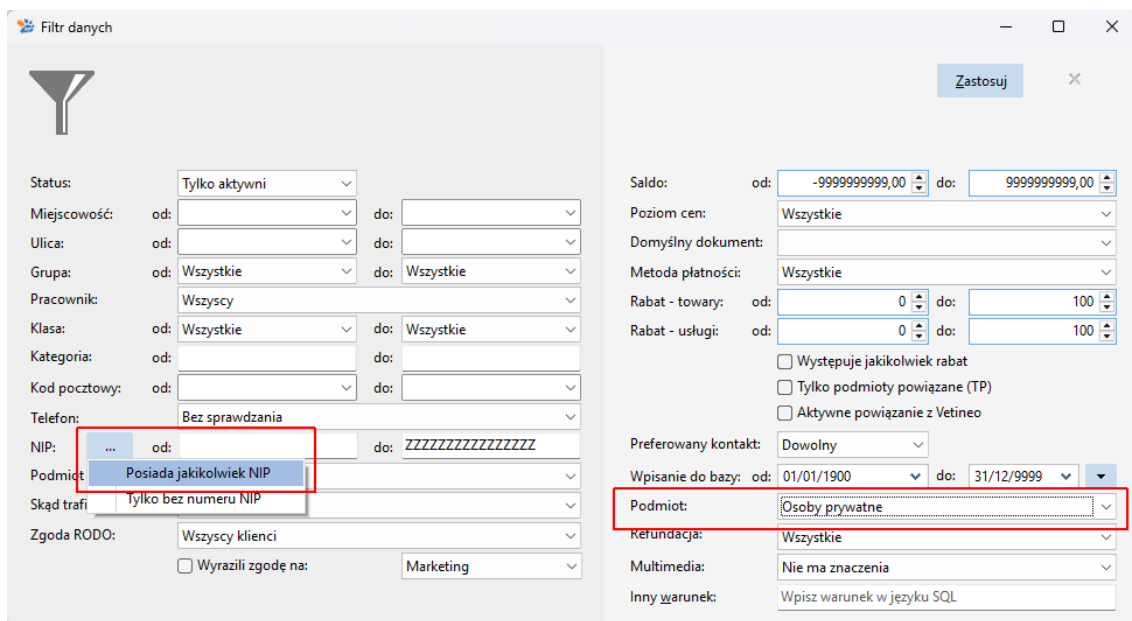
Filtr danych

Zastosuj

Status: Tylko aktywni
Miejscowość: od: do:
Ulica: od: do:
Grupa: od: Wszystkie do: Wszystkie
Pracownik: Wszyscy
Klasa: od: Wszystkie do: Wszystkie
Kategoria: od: do:
Kod pocztowy: od: do:
Telefon: Bez sprawdzania
NIP: ... od: do: ZZZZZZZZZZZZZZZZ
Podmiot
Posiada jakikolwiek NIP
Skąd trafi
Tylko bez numeru NIP
Zgoda RODO: Wszyscy klienci
Wyrazili zgodę na: Marketing

Saldo: od: -9999999999,00 do: 9999999999,00
Poziom cen: Wszystkie
Domyślny dokument:
Metoda płatności: Wszystkie
Rabat - towary: od: 0 do: 100
Rabat - usługi: od: 0 do: 100
Występuje jakikolwiek rabat
Tylko podmioty powiązane (TP)
Aktywne powiązanie z Vetineo
Preferowany kontakt: Dowolny
Wpisanie do bazy: od: 01/01/1900 do: 31/12/9999
Podmiot: Osoby prywatne
Refundacja: Wszystkie
Multimedia: Nie ma znaczenia
Inny warunek: Wpisz warunek w języku SQL